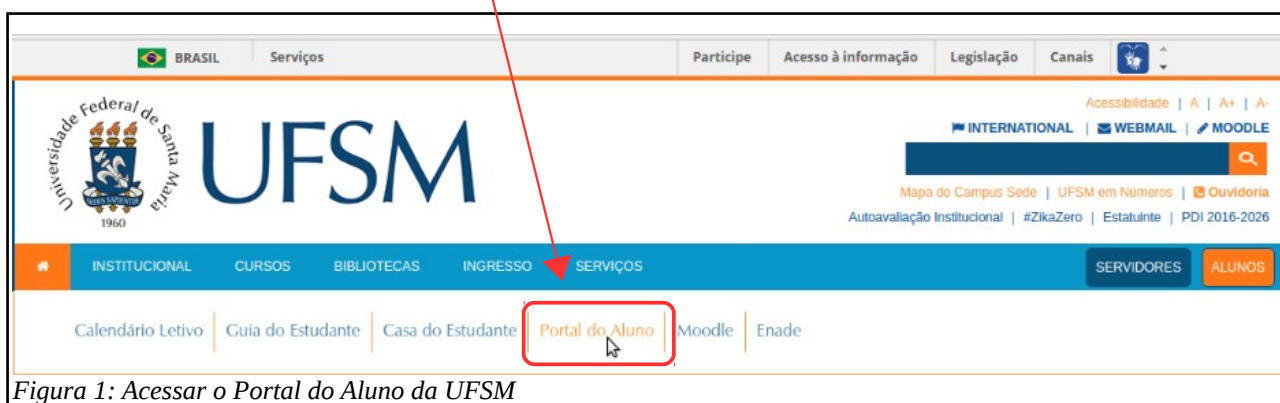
BRASIL Serviços Participe Acesso à informação Legislação Canais

Universidade Federal de Santa Maria
SEDES SAPIENTIAE
1960

UFSM

Acessibilidade | A | A+ | A-
INTERNATIONAL | WEBMAIL | MOODLE

Mapa do Campus Sede | UFSM em Números | Ouvidoria
Autoavaliação Institucional | #ZikaZero | Estatuinte | PDI 2016-2026

INSTITUCIONAL CURSOS BIBLIOTECAS INGRESSO SERVIÇOS SERVIDORES ALUNOS

Calendário Letivo | Guia do Estudante | Casa do Estudante | Portal do Aluno | Moodle | Enade

Figura 1: Acessar o Portal do Aluno da UFSM